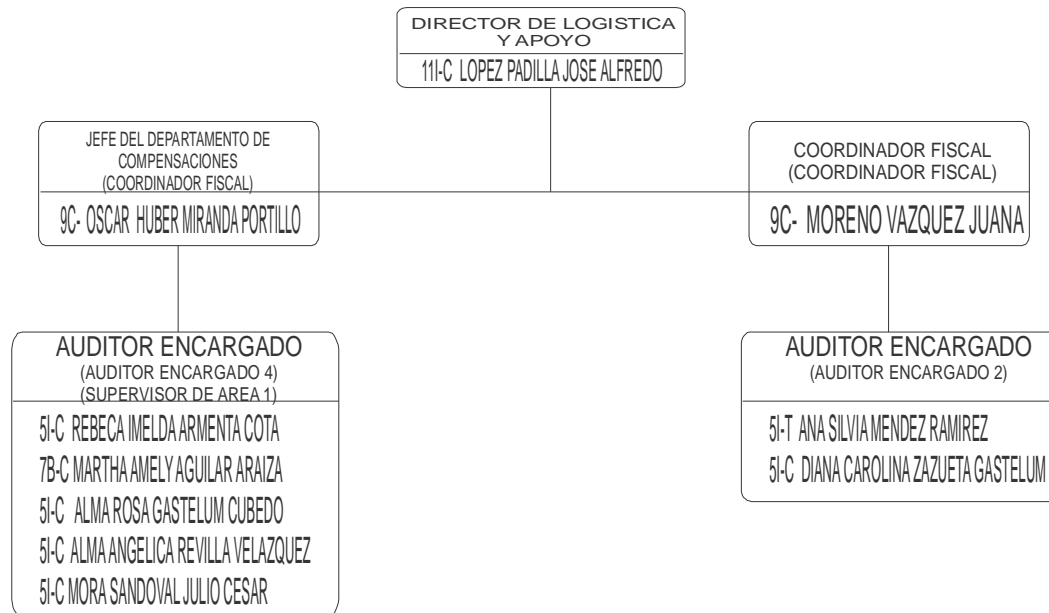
DIRECTOR DE LOGISTICA Y APOYO
11I-C LOPEZ PADILLA JOSE ALFREDO

JEFE DEL DEPARTAMENTO DE COMPENSACIONES (COORDINADOR FISCAL)
9C- OSCAR HUBER MIRANDA PORTILLO

COORDINADOR FISCAL (COORDINADOR FISCAL)
9C- MORENO VAZQUEZ JUANA

AUDITOR ENCARGADO
(AUDITOR ENCARGADO 4)
(SUPERVISOR DE AREA 1)
5I-C REBECA IMELDA ARMENTA COTA
7B-C MARTHA AMELY AGUILAR ARAIZA
5I-C ALMA ROSA GASTELUM CUBEDO
5I-C ALMA ANGELICA REVILLA VELAZQUEZ
5I-C MORA SANDOVAL JULIO CESAR

AUDITOR ENCARGADO
(AUDITOR ENCARGADO 2)
5I-T ANA SILVIA MENDEZ RAMIREZ
5I-C DIANA CAROLINA ZAZUETA GASTELUM